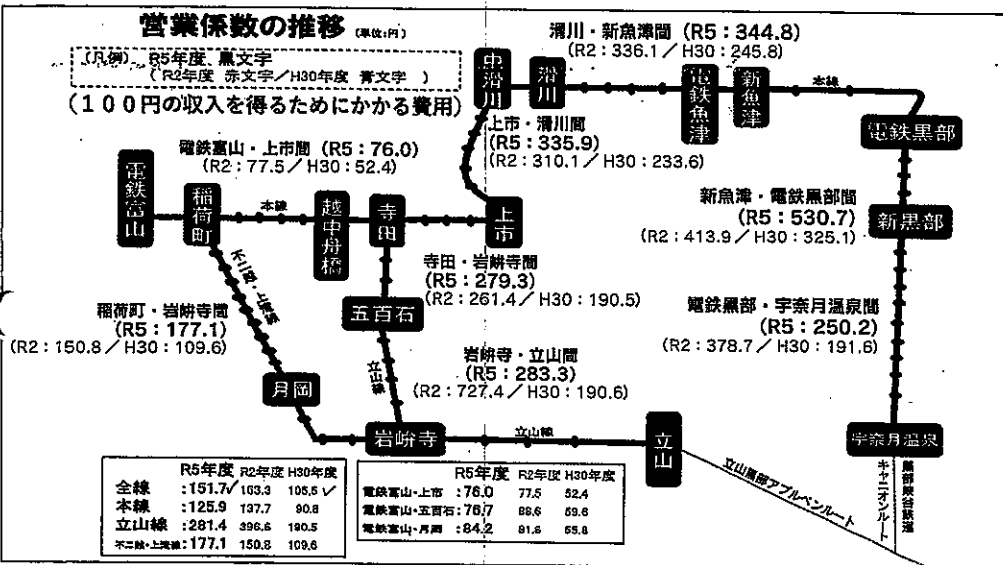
営業係数の推移 (単位:円)

(凡例) R5年度 黒文字
( R2年度 赤文字/H30年度 青文字 )
(100円の収入を得るためにかかる費用)

滑川・新魚津間 (R5:344.8)
(R2:336.1/H30:245.8)

中滑川
滑川
電鉄魚津
新魚津
本線
電鉄黒部

上市・滑川間
(R5:335.9)
(R2:310.1/H30:233.6)

電鉄富山・上市間 (R5:76.0)
(R2:77.5/H30:52.4)

電鉄富山
稲荷町
本線
越中舟橋
寺田
上市

新魚津・電鉄黒部間
(R5:530.7)
(R2:413.9/H30:325.1)

新黒部

寺田・岩峅寺間
(R5:279.3)
(R2:261.4/H30:190.5)

不二越・上滝線

五百石

稲荷町・岩峅寺間
(R5:177.1)
(R2:150.8/H30:109.6)

電鉄黒部・宇奈月温泉間
(R5:250.2)
(R2:378.7/H30:191.6)

岩峅寺・立山間
(R5:283.3)
(R2:727.4/H30:190.6)

立山線

月岡
岩峅寺
立山線
立山
立山黒部アルペンルート
宇奈月温泉
トロッコ
キャニオンルート
黒部峡谷鉄道

| | R5年度 | R2年度 | H30年度 |
|---|---|---|---|
| 全線 | :151.7 | 163.3 | 105.5 |
| 本線 | :125.9 | 137.7 | 90.8 |
| 立山線 | :281.4 | 396.6 | 190.5 |
| 不二越・上滝線 | :177.1 | 150.8 | 109.6 |

| | R5年度 | R2年度 | H30年度 |
|---|---|---|---|
| 電鉄富山・上市 | :76.0 | 77.5 | 52.4 |
| 電鉄富山・五百石 | :78.7 | 88.6 | 59.6 |
| 電鉄富山・月岡 | :84.2 | 81.6 | 55.8 |